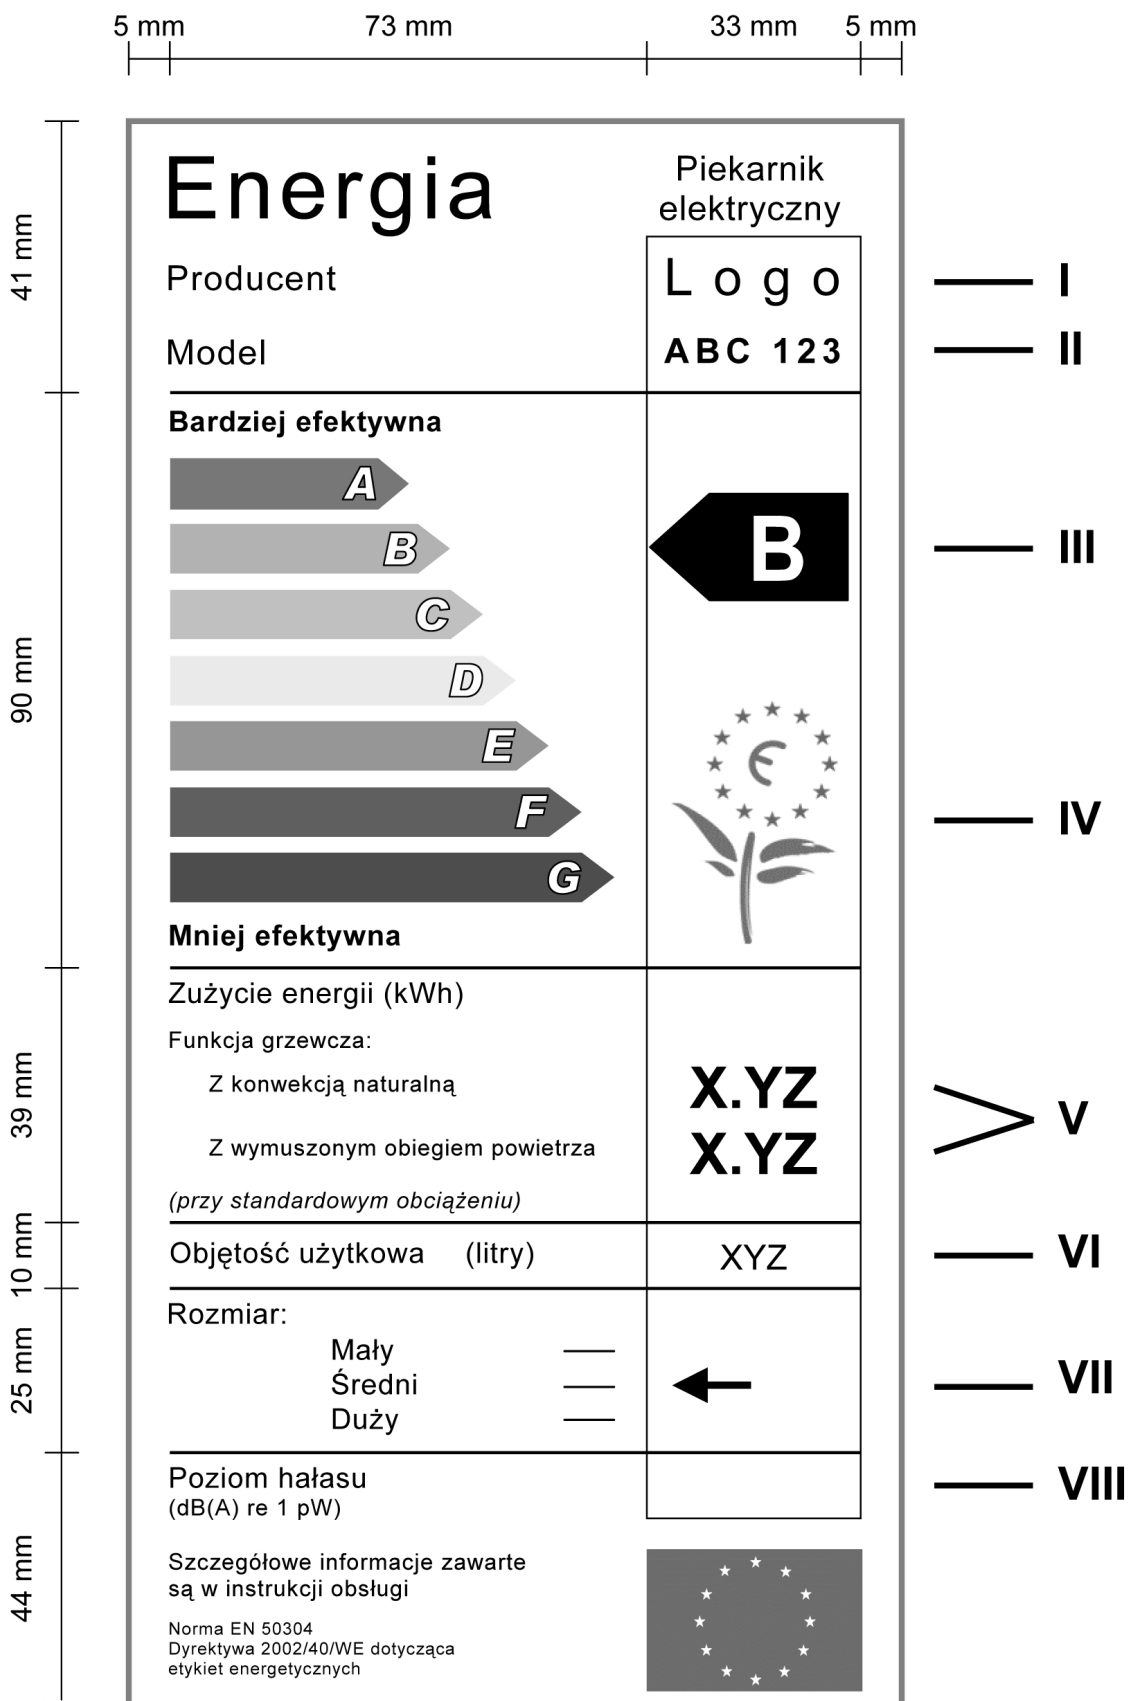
5 mm 73 mm 33 mm 5 mm

41 mm

90 mm

39 mm

10 mm

25 mm

44 mm

Energia

Piekarnik elektryczny

Producent

Logo

Model

ABC 123

I

II

Bardziej efektywna

A

B

C

D

E

F

G

B

III

IV

Mniej efektywna

Zużycie energii (kWh)

Funkcja grzewcza:

Z konwekcją naturalną

Z wymuszonym obiegiem powietrza

(przy standardowym obciążeniu)

X.YZ

X.YZ

V

Objętość użytkowa (litry)

XYZ

VI

Rozmiar:

Mały

Średni

Duży

VII

Poziom hałasu
(dB(A) re 1 pW)

VIII

Szczegółowe informacje zawarte są w instrukcji obsługi

Norma EN 50304
Dyrektywa 2002/40/WE dotycząca etykiet energetycznych